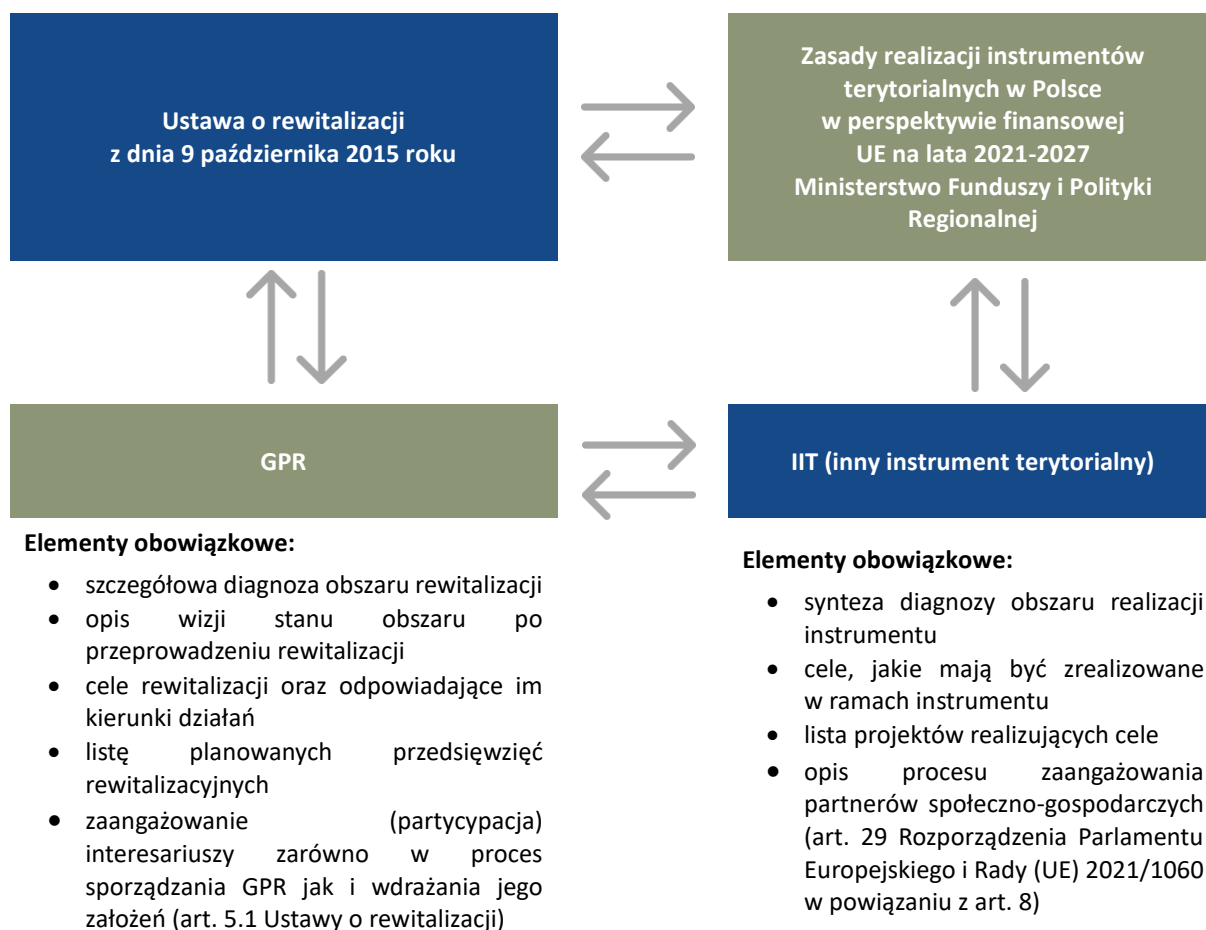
Ustawa o rewitalizacji
z dnia 9 października 2015 roku

Zasady realizacji instrumentów terytorialnych w Polsce w perspektywie finansowej UE na lata 2021-2027 Ministerstwo Funduszy i Polityki Regionalnej

GPR

Elementy obowiązkowe:

- szczegółowa diagnoza obszaru rewitalizacji
- opis wizji stanu obszaru po przeprowadzeniu rewitalizacji
- cele rewitalizacji oraz odpowiadające im kierunki działań
- listę planowanych przedsięwzięć rewitalizacyjnych
- zaangażowanie (partycypacja) interesariuszy zarówno w proces sporządzania GPR jak i wdrażania jego założeń (art. 5.1 Ustawy o rewitalizacji)

IIT (inny instrument terytorialny)

Elementy obowiązkowe:

- synteza diagnozy obszaru realizacji instrumentu
- cele, jakie mają być zrealizowane w ramach instrumentu
- lista projektów realizujących cele
- opis procesu zaangażowania partnerów społeczno-gospodarczych (art. 29 Rozporządzenia Parlamentu Europejskiego i Rady (UE) 2021/1060 w powiązaniu z art. 8)